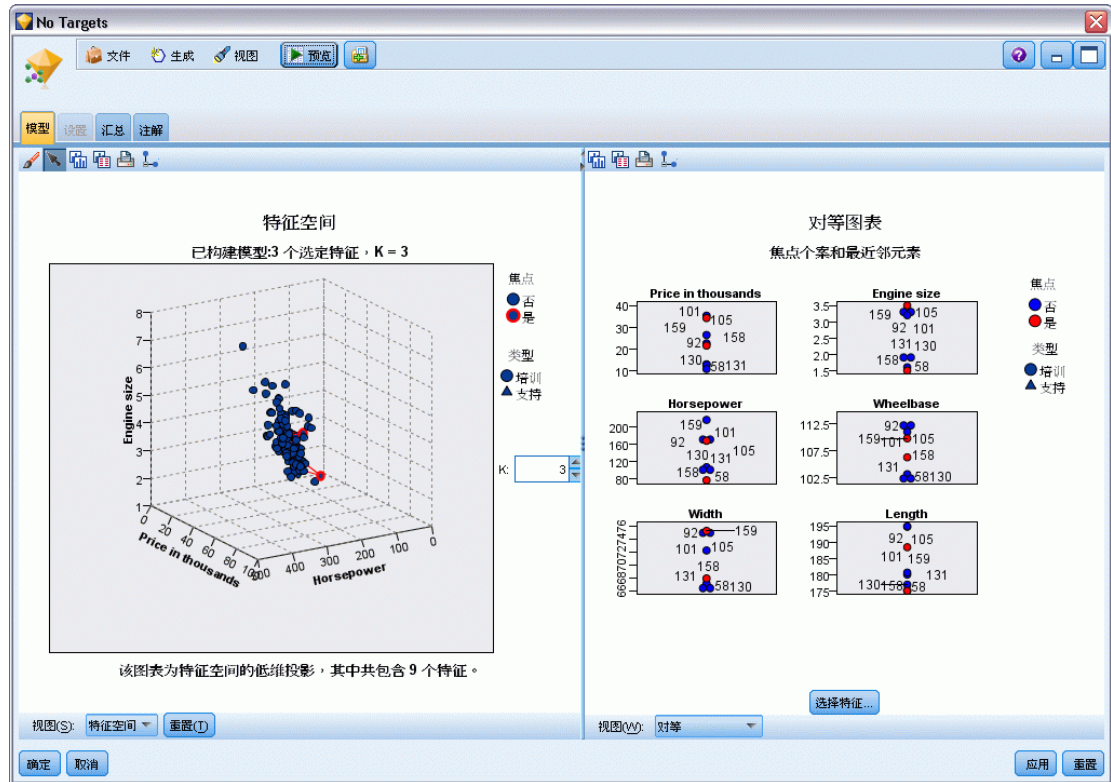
No Targets

文件 生成 视图 预览

模型 设置 汇总 注解

特征空间

已构建模型:3 个选定特征，K = 3

Engine size
8
7
6
5
4
3
2
1
0 20 40 60 80 100
Price in thousands
100 200 300 400 500
Horsepower

焦点
否
是

类型
培训
支持

K: 3

该图表为特征空间的低维投影，其中共包含 9 个特征。

视图(S): 特征空间 重置(T)

对等图表

焦点个案和最近邻元素

Price in thousands
40
30
20
10
101 105
159 158
92
130 58131

Engine size
3.5
3.0
2.5
2.0
1.5
159 105
92 101
131 130
158 58

Horsepower
200
160
120
80
159 101
92 105
130 131
158 58

Wheelbase
112.5
107.5
102.5
92
159 101 105
131
58130

Width
66687072476
92 159
101 105
158
131 58130

Length
195
190
185
180
175
92 105
101 159
131
130158 58

焦点
否
是

类型
培训
支持

选择特征...

视图(W): 对等

确定 取消 应用 重置